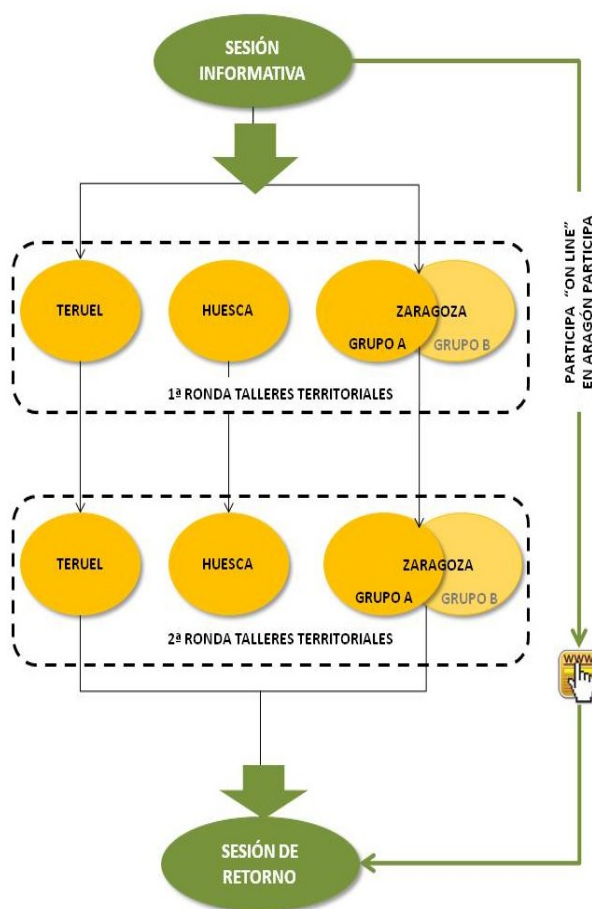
SESIÓN INFORMATIVA

TERUEL

HUESCA

ZARAGOZA

GRUPO A

GRUPO B

1ª RONDA TALLERES TERRITORIALES

TERUEL

HUESCA

ZARAGOZA

GRUPO A

GRUPO B

2ª RONDA TALLERES TERRITORIALES

SESIÓN DE RETORNO

PARTICIPA "ON LINE" EN ARAGÓN PARTICIPA

WWW